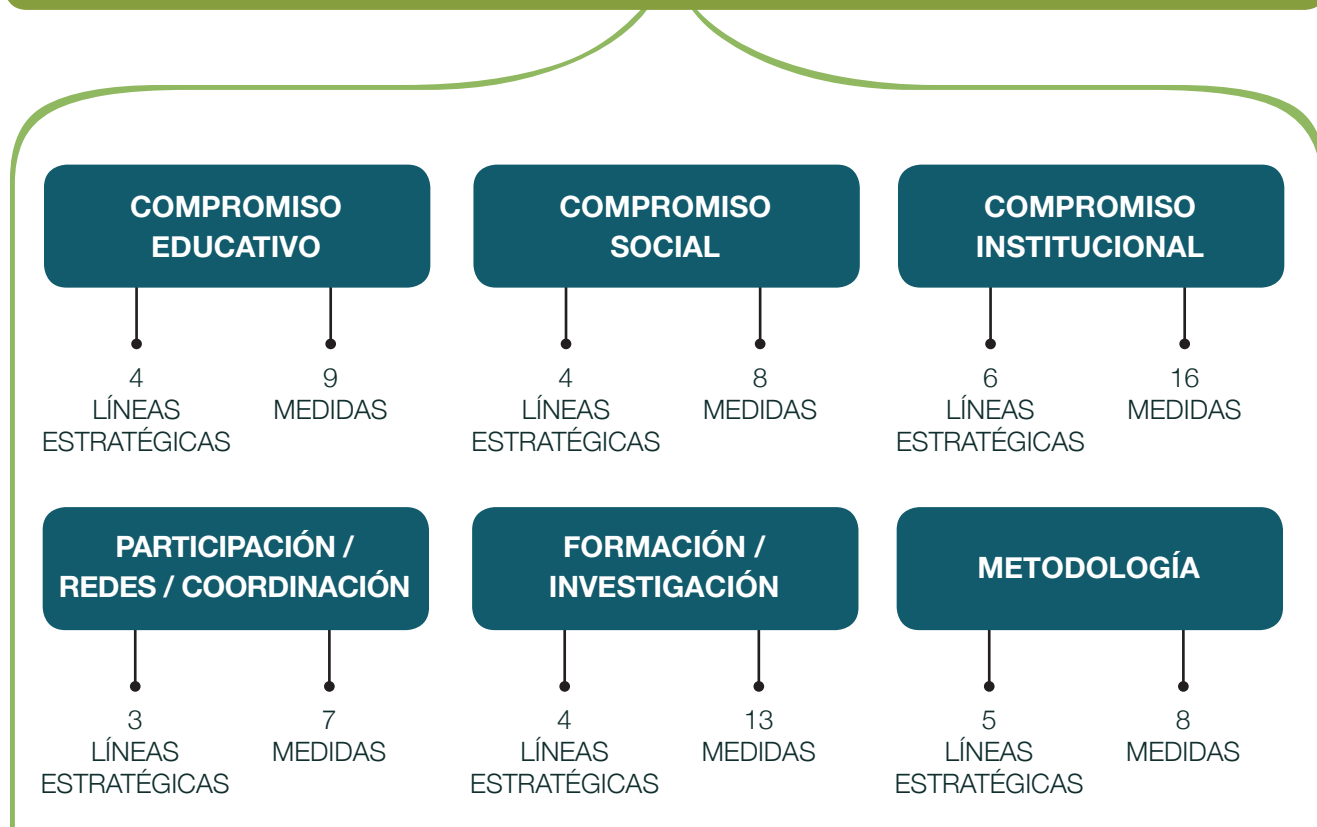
COMPROMISO EDUCATIVO

4 LÍNEAS ESTRATÉGICAS

9 MEDIDAS

COMPROMISO SOCIAL

4 LÍNEAS ESTRATÉGICAS

8 MEDIDAS

COMPROMISO INSTITUCIONAL

6 LÍNEAS ESTRATÉGICAS

16 MEDIDAS

PARTICIPACIÓN / REDES / COORDINACIÓN

3 LÍNEAS ESTRATÉGICAS

7 MEDIDAS

FORMACIÓN / INVESTIGACIÓN

4 LÍNEAS ESTRATÉGICAS

13 MEDIDAS

METODOLOGÍA

5 LÍNEAS ESTRATÉGICAS

8 MEDIDAS